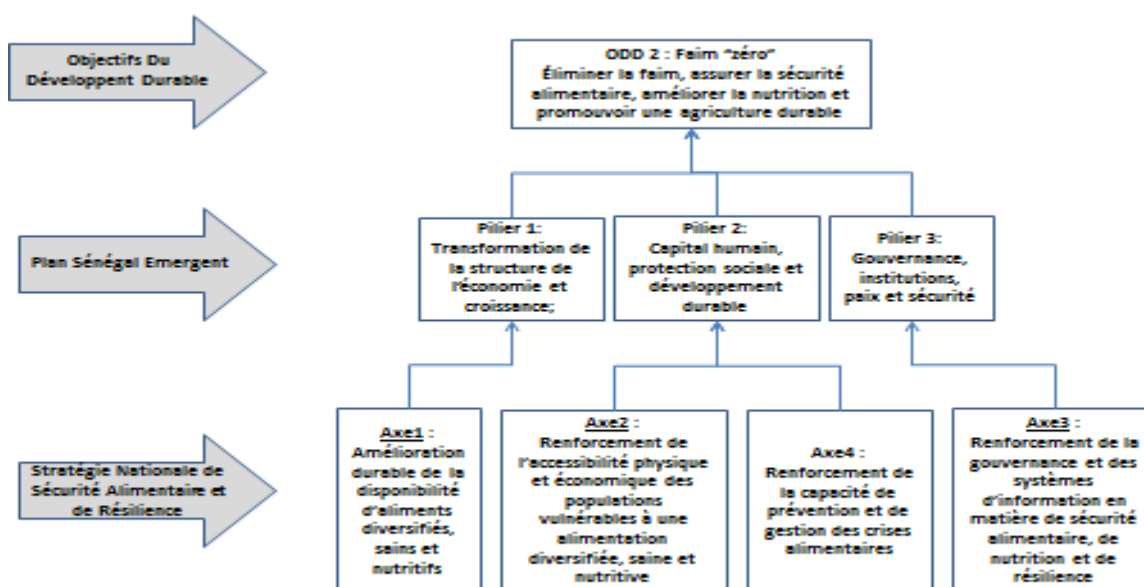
Objectifs Du Développent Durable

ODD 2 : Faim "zéro"
Éliminer la faim, assurer la sécurité alimentaire, améliorer la nutrition et promouvoir une agriculture durable

Plan Sénégal Emergent

Pilier 1: Transformation de la structure de l'économie et croissance;

Pilier 2: Capital humain, protection sociale et développement durable

Pilier 3: Gouvernance, institutions, paix et sécurité

Stratégie Nationale de Sécurité Alimentaire et de Résilience

Axe1 : Amélioration durable de la disponibilité d'aliments diversifiés, sains et nutritifs

Axe2 : Renforcement de l'accessibilité physique et économique des populations vulnérables à une alimentation diversifiée, saine et nutritive

Axe4 : Renforcement de la capacité de prévention et de gestion des crises alimentaires

Axe3 : Renforcement de la gouvernance et des systèmes d'information en matière de sécurité alimentaire, de nutrition et de résilience